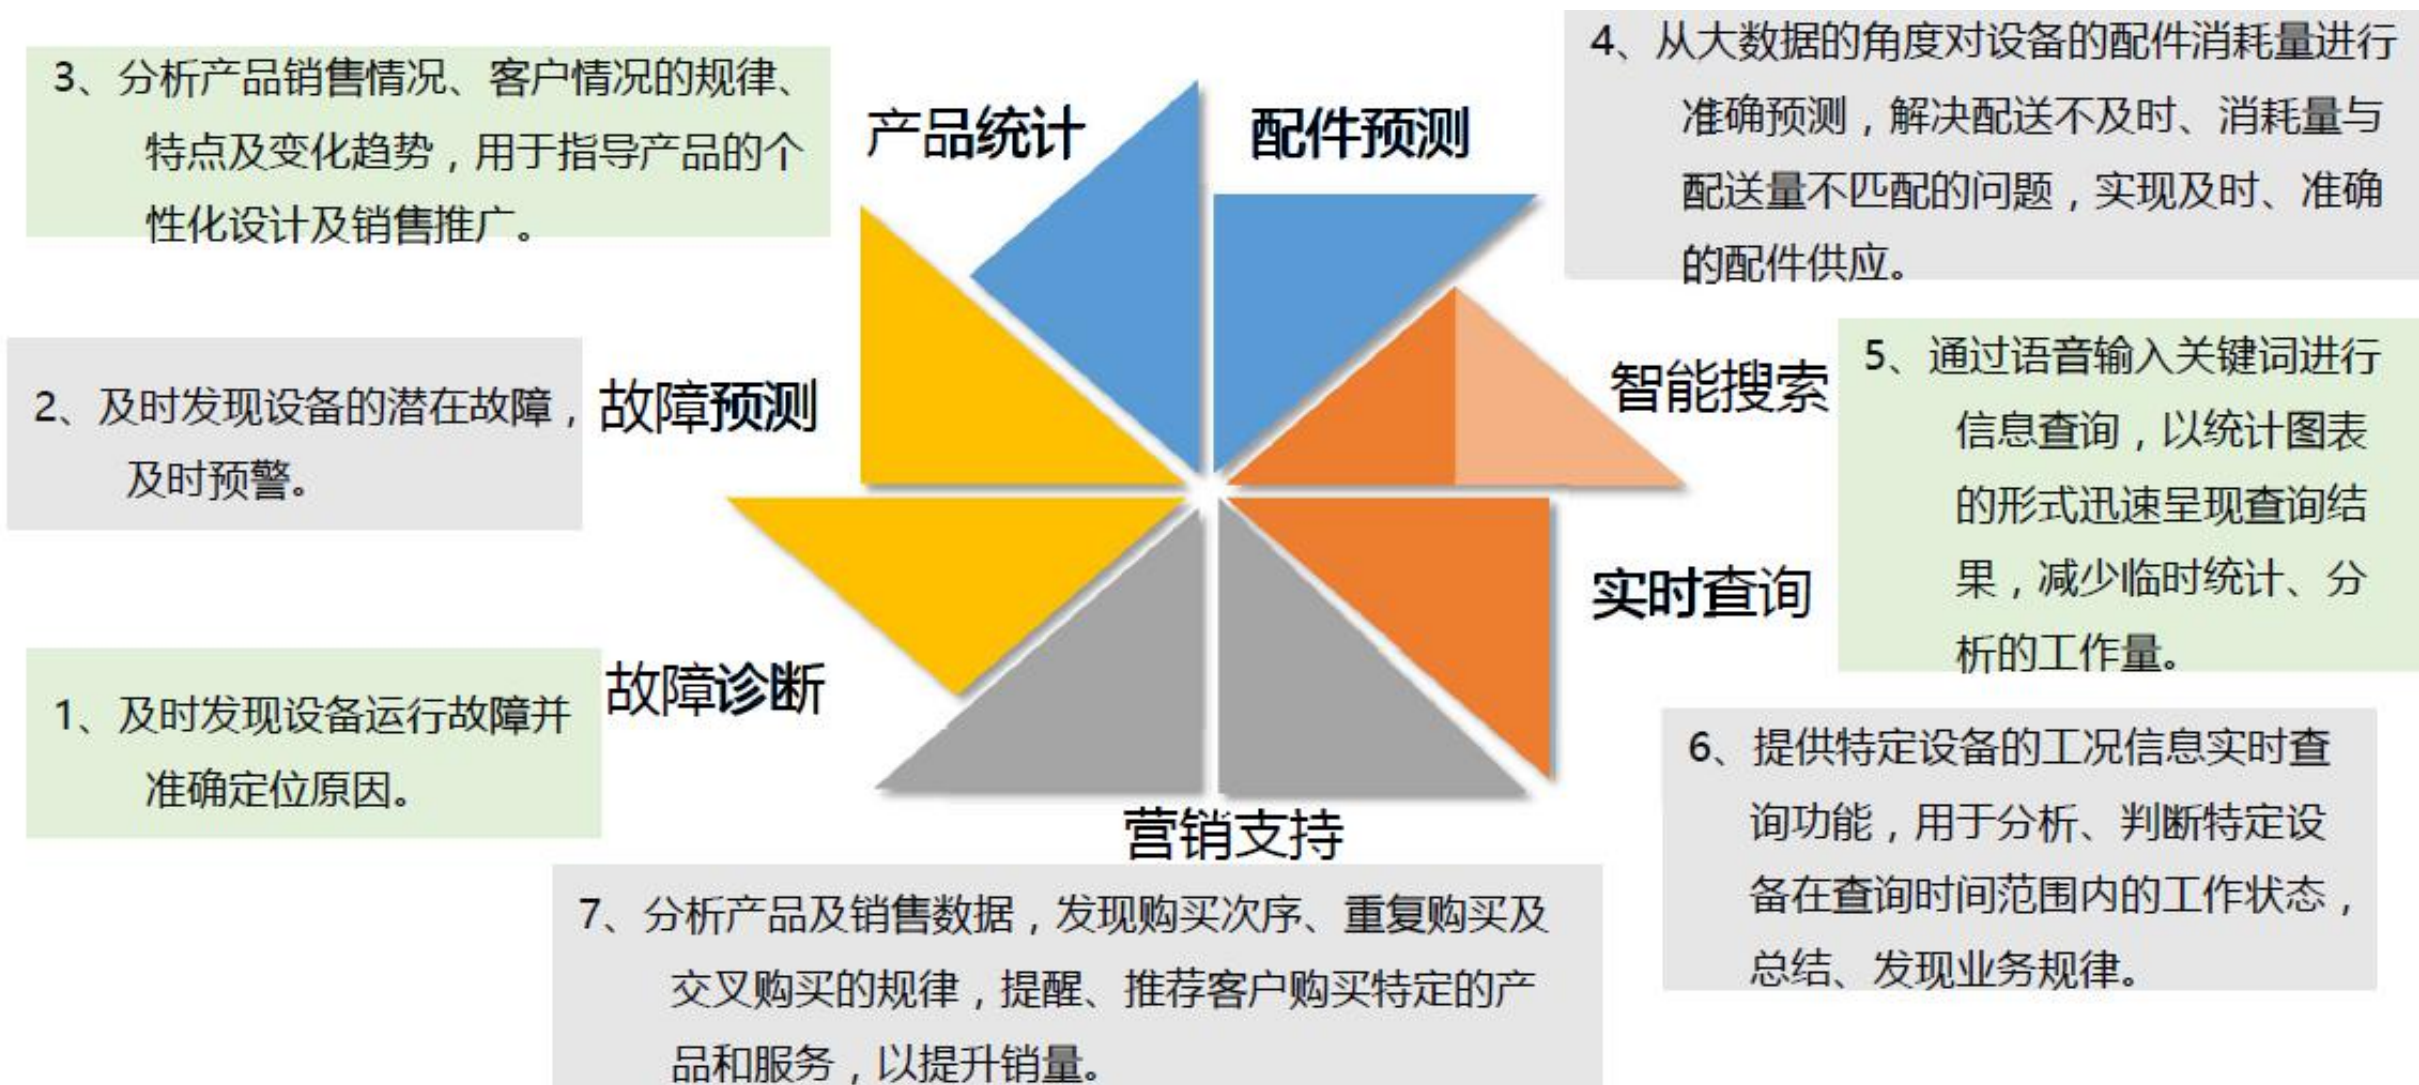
3、分析产品销售情况、客户情况的规律、特点及变化趋势，用于指导产品的个性化设计及销售推广。

产品统计

配件预测

4、从大数据的角度对设备的配件消耗量进行准确预测，解决配送不及时、消耗量与配送量不匹配的问题，实现及时、准确的配件供应。

2、及时发现设备的潜在故障，及时预警。

故障预测

智能搜索

5、通过语音输入关键词进行信息查询，以统计图表的形式迅速呈现查询结果，减少临时统计、分析的工作量。

实时查询

故障诊断

1、及时发现设备运行故障并准确定位原因。

6、提供特定设备的工况信息实时查询功能，用于分析、判断特定设备在查询时间范围内的工作状态，总结、发现业务规律。

营销支持

7、分析产品及销售数据，发现购买次序、重复购买及交叉购买的规律，提醒、推荐客户购买特定的产品和服务，以提升销量。